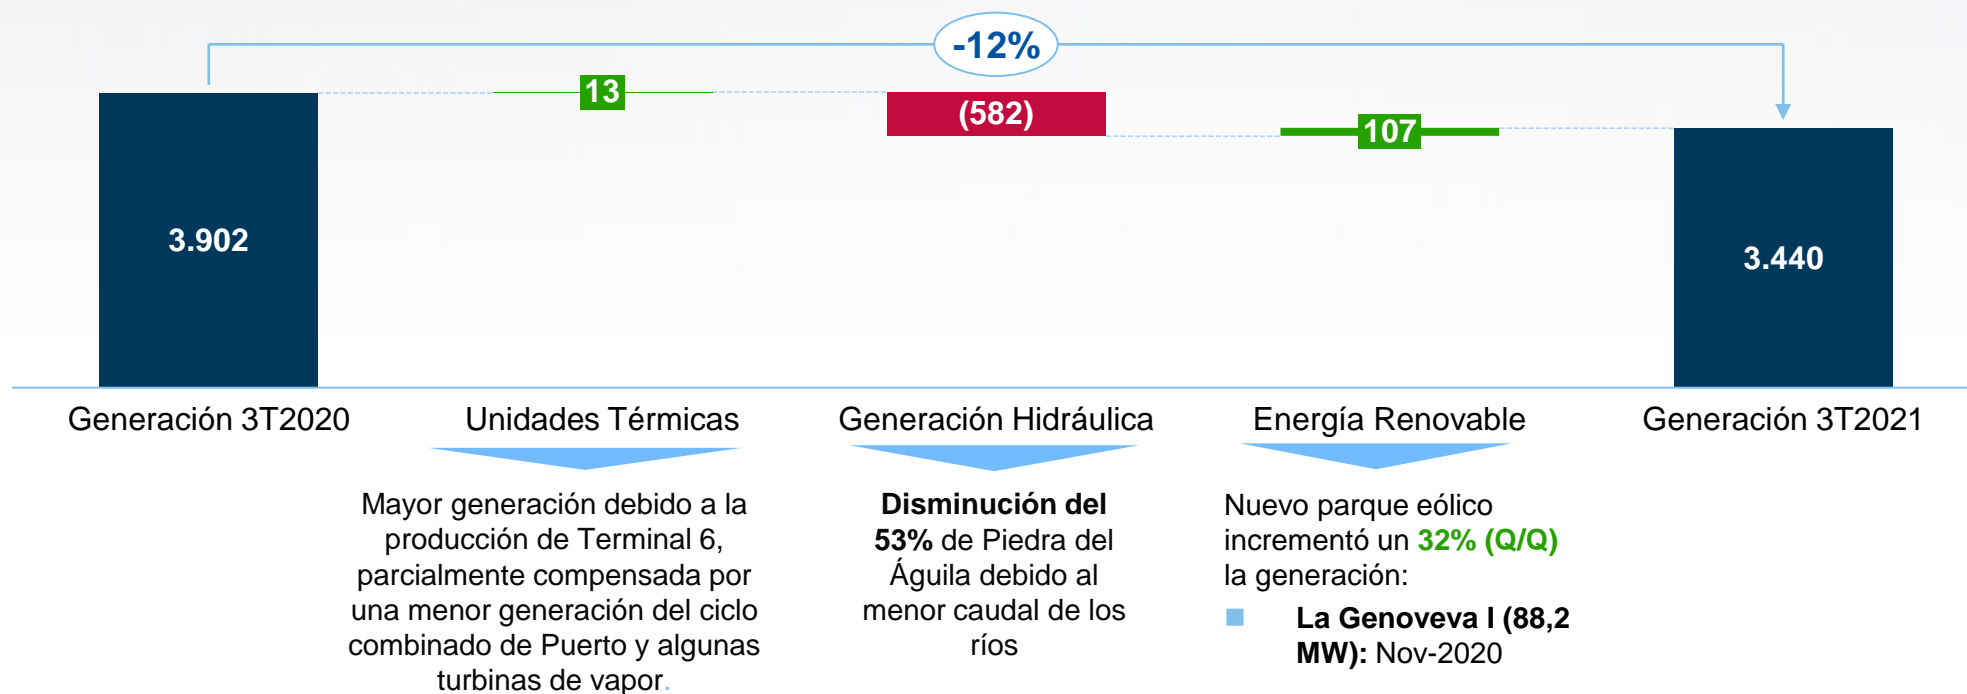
-12%

3.902

13

(582)

107

3.440

Generación 3T2020

Unidades Térmicas

Generación Hidráulica

Energía Renovable

Generación 3T2021

Mayor generación debido a la producción de Terminal 6, parcialmente compensada por una menor generación del ciclo combinado de Puerto y algunas turbinas de vapor.

**Disminución del 53%** de Piedra del Águila debido al menor caudal de los ríos

Nuevo parque eólico incrementó un 32% (Q/Q) la generación:

**La Genoveva I (88,2 MW):** Nov-2020